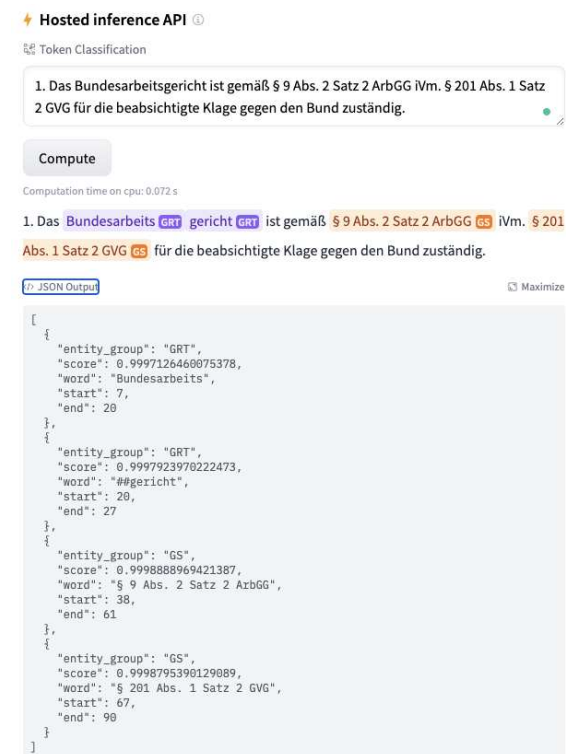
Hosted inference API

Token Classification

1. Das Bundesarbeitsgericht ist gemäß § 9 Abs. 2 Satz 2 ArbGG iVm. § 201 Abs. 1 Satz 2 GVG für die beabsichtigte Klage gegen den Bund zuständig.

Compute

Computation time on cpu: 0.072 s

1. Das Bundesarbeits GRT gericht GRT ist gemäß § 9 Abs. 2 Satz 2 ArbGG GS iVm. § 201 Abs. 1 Satz 2 GVG GS für die beabsichtigte Klage gegen den Bund zuständig.

JSON Output

Maximize

```
[
  {
    "entity_group": "GRT",
    "score": 0.9997126460075378,
    "word": "Bundesarbeits",
    "start": 7,
    "end": 20
  },
  {
    "entity_group": "GRT",
    "score": 0.9997923970222473,
    "word": "##gericht",
    "start": 20,
    "end": 27
  },
  {
    "entity_group": "GS",
    "score": 0.9998888969421387,
    "word": "§ 9 Abs. 2 Satz 2 ArbGG",
    "start": 38,
    "end": 61
  },
  {
    "entity_group": "GS",
    "score": 0.9998795390129089,
    "word": "§ 201 Abs. 1 Satz 2 GVG",
    "start": 67,
    "end": 90
  }
]
```